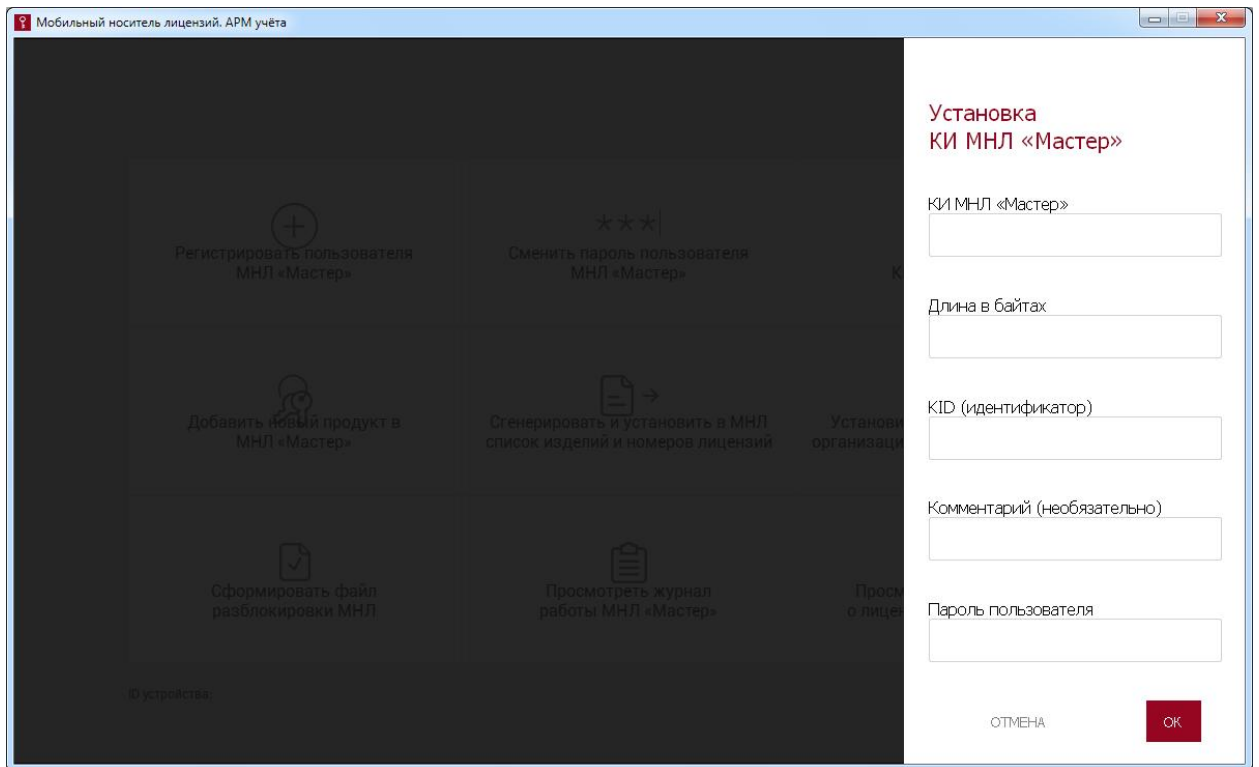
Мобильный носитель лицензий. АРМ учёта

Регистрировать пользователя МНЛ «Мастер»

***

Сменить пароль пользователя МНЛ «Мастер»

К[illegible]

Добавить новый продукт в МНЛ «Мастер»

Сгенерировать и установить в МНЛ список изделий и номеров лицензий

Установи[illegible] организаци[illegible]

Сформировать файл разблокировки МНЛ

Просмотреть журнал работы МНЛ «Мастер»

Просм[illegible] о лицен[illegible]

ID устройства:

Установка
КИ МНЛ «Мастер»

КИ МНЛ «Мастер»

Длина в байтах

KID (идентификатор)

Комментарий (необязательно)

Пароль пользователя

ОТМЕНА

ОК